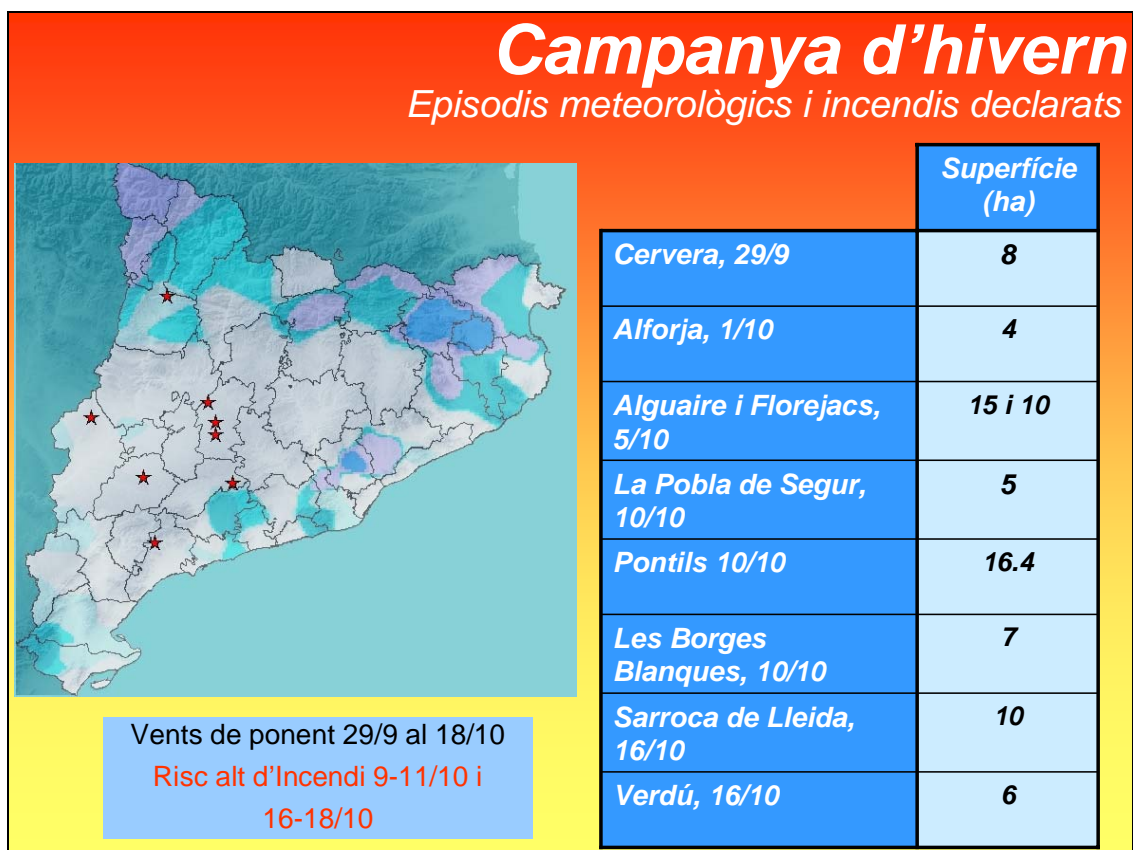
Campanya d’hivern

Episodis meteorològics i incendis declarats

| | Superfície (ha) |
|---|---|
| Cervera, 29/9 | 8 |
| Alforja, 1/10 | 4 |
| Alguaire i Florejacs, 5/10 | 15 i 10 |
| La Pobla de Segur, 10/10 | 5 |
| Pontils 10/10 | 16.4 |
| Les Borges Blanques, 10/10 | 7 |
| Sarroca de Lleida, 16/10 | 10 |
| Verdú, 16/10 | 6 |

Vents de ponent 29/9 al 18/10

Risc alt d’Incendi 9-11/10 i 16-18/10